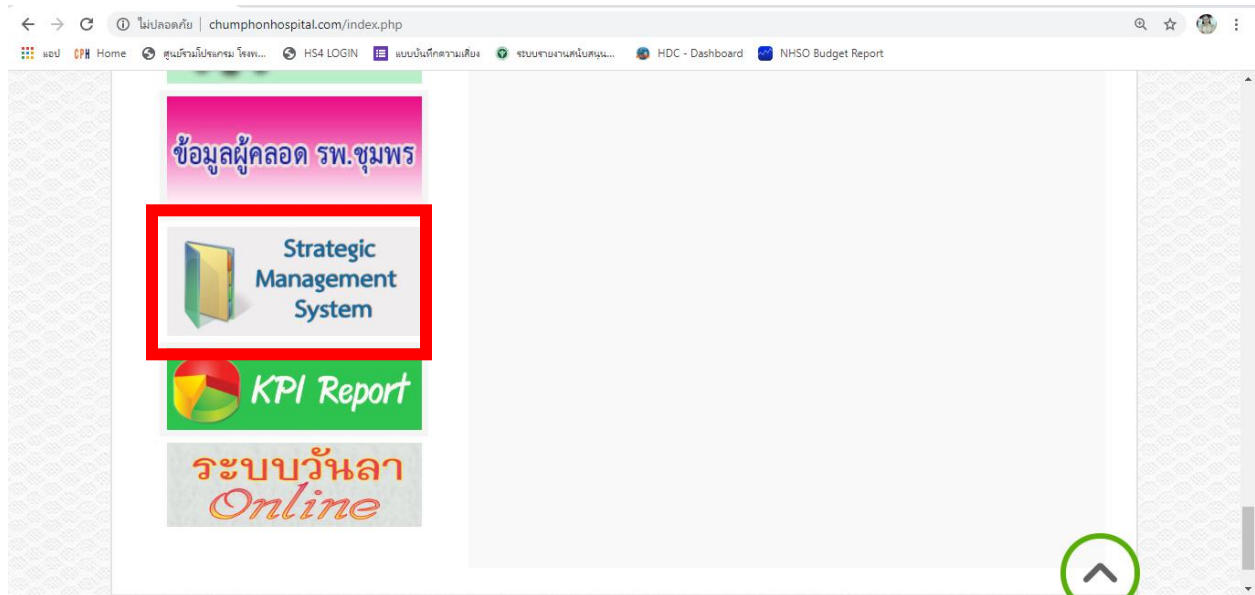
ไม่ปลอดภัย | chumphonhospital.com/index.php

แอป CPH Home ศูนย์รวมโปรแกรม โรงพ... HS4 LOGIN แบบบันทึกความเสี่ยง ระบบรายงานสนับสนุน... HDC - Dashboard NHSO Budget Report

ข้อมูลผู้คลอด รพ.ชุมพร

Strategic Management System

KPI Report

ระบบวันลา Online